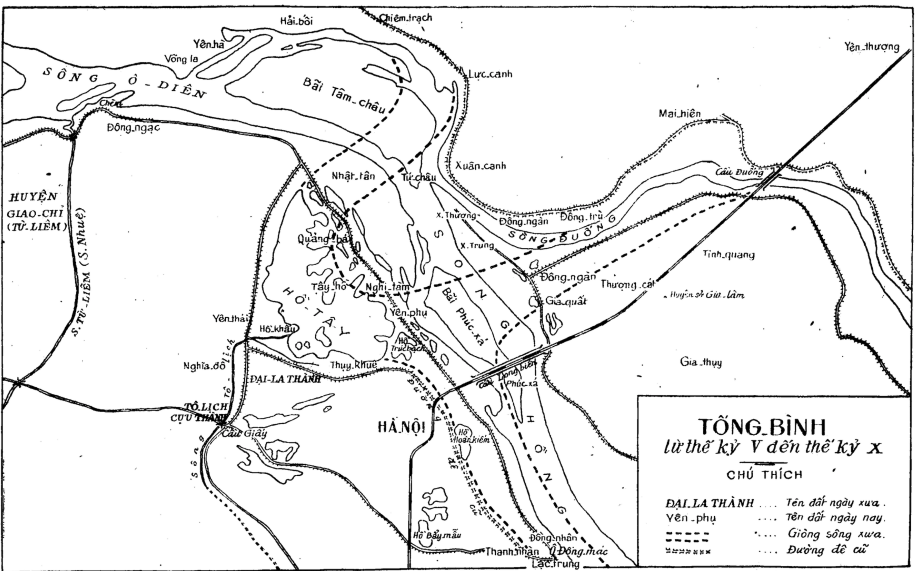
Hải_bối
Chiêm_trạch
Yên_thượng
Yên_hà
Võng_la
SÔNG Ô - DIÊN
Bãi Tâm_châu
Lực_canh
Chèm
Đông_ngạc
Mai_hiên
Nhật_tân
Tứ_châu
Xuân_canh
Cầu Đuống
HUYỆN GIAO-CHỈ (TỪ-LIÊM)
S.TÔ-LIÊM (S.Nhuệ)
X.Thượng
Đông_ngàn
Đông_trù
SÔNG ĐUỐNG
Quảng_bá
X.Trung
SÔNG
Tĩnh_quang
Tây_hồ
Nghi_tàm
Đông_ngàn
Thượng_cát
HỒ TÂY
Bãi Phúc_xá
Gia_quất
Huyện cũ Gia_lâm
Yên_thái
Hồ_khẩu
Yên_phụ
Hồ Trúc bạch
Nghĩa_đô
Thụy_Khuê
Gia_thụy
ĐẠI-LA THÀNH
Phúc_xá
Cầu Long_biên
HỒNG
TÔ LỊCH CỰU THÀNH
HÀ NỘI
Cầu_Giấy
Hồ Hoàn_kiếm
TỐNG_BÌNH
từ thế kỷ V đến thế kỷ X
CHÚ THÍCH
ĐẠI_LA THÀNH .... Tên đất ngày xưa.
Yên_phụ .... Tên đất ngày nay.
.... Giòng sông xưa.
.... Đường đê cũ
Đông_nhân
Hồ Bẩy_mẫu
Thanh_nhàn
Đông_mác
Lạc_trung